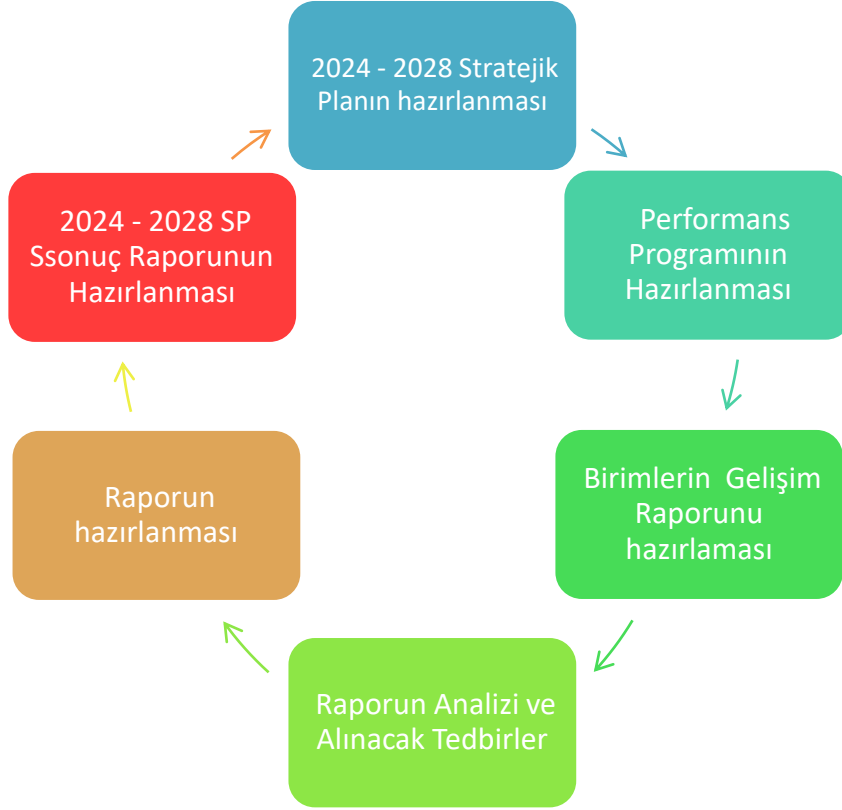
2024 - 2028 Stratejik Planın hazırlanması

Performans Programının Hazırlanması

Birimlerin Gelişim Raporunu hazırlaması

Raporun Analizi ve Alınacak Tedbirler

Raporun hazırlanması

2024 - 2028 SP Ssonuç Raporunun Hazırlanması